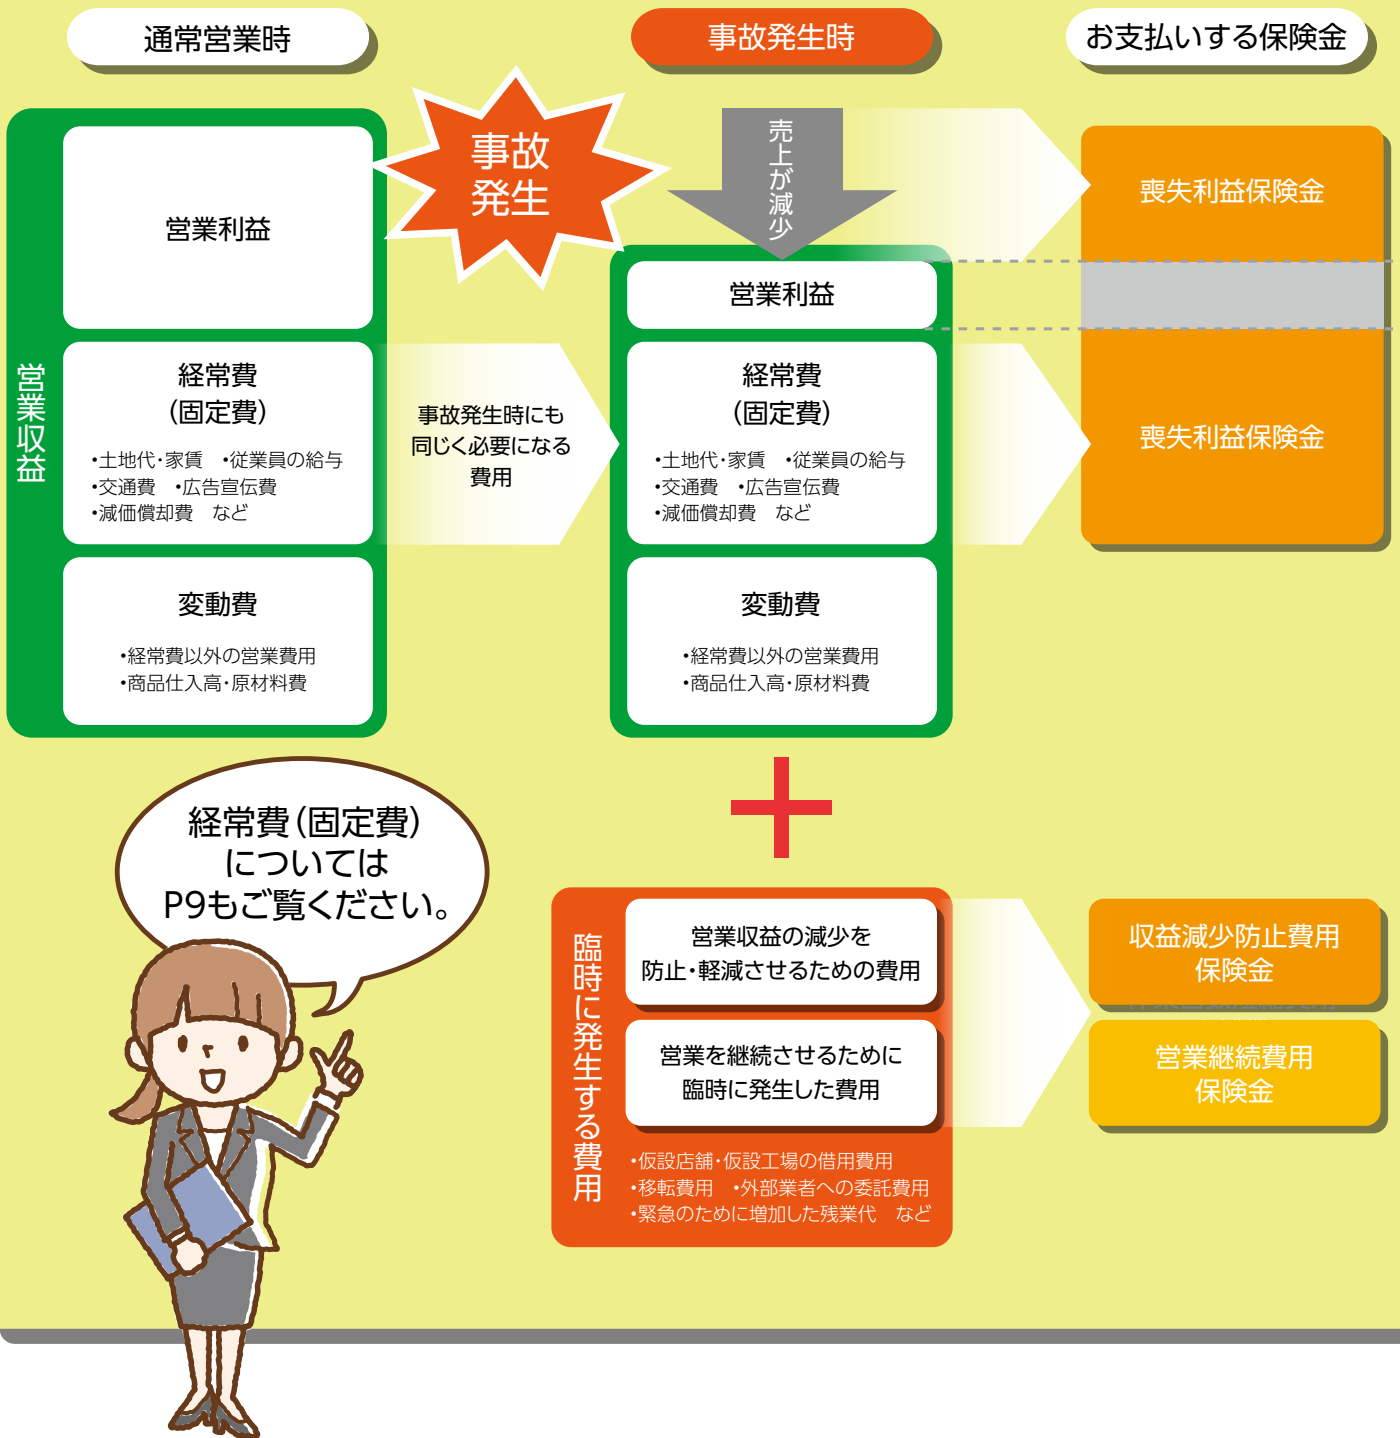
通常営業時

事故発生時

お支払いする保険金

事故発生

売上が減少

営業収益

営業利益

経常費
(固定費)
•土地代･家賃　•従業員の給与
•交通費　•広告宣伝費
•減価償却費　など

変動費
•経常費以外の営業費用
•商品仕入高･原材料費

事故発生時にも同じく必要になる費用

営業利益

経常費
(固定費)
•土地代･家賃　•従業員の給与
•交通費　•広告宣伝費
•減価償却費　など

変動費
•経常費以外の営業費用
•商品仕入高･原材料費

喪失利益保険金

喪失利益保険金

経常費(固定費)
については
P9もご覧ください。

臨時に発生する費用

営業収益の減少を
防止･軽減させるための費用

営業を継続させるために
臨時に発生した費用

•仮設店舗･仮設工場の借用費用
•移転費用　•外部業者への委託費用
•緊急のために増加した残業代　など

収益減少防止費用
保険金

営業継続費用
保険金